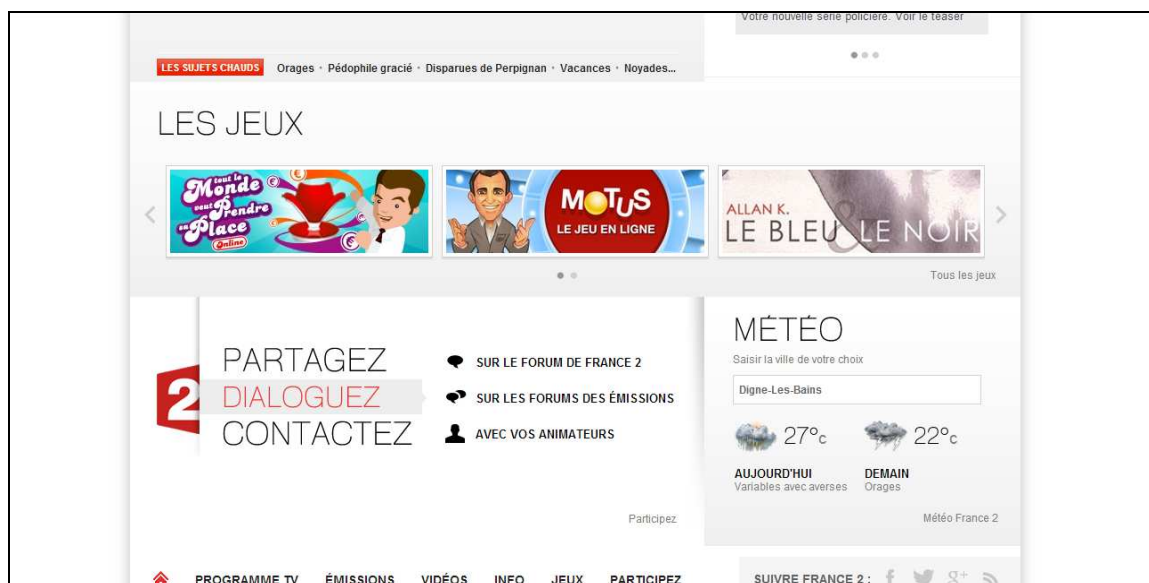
Votre nouvelle série policière. Voir le teaser

LES SUJETS CHAUDS Orages · Pédophile gracié · Disparues de Perpignan · Vacances · Noyades...

LES JEUX

Tout le Monde veut Prendre sa Place Online

MOTUS LE JEU EN LIGNE

ALLAN K. LE BLEU & LE NOIR

Tous les jeux

PARTAGEZ
DIALOGUEZ
CONTACTEZ

SUR LE FORUM DE FRANCE 2
SUR LES FORUMS DES ÉMISSIONS
AVEC VOS ANIMATEURS

Participez

MÉTÉO
Saisir la ville de votre choix
Digne-Les-Bains

27°c 22°c

AUJOURD'HUI
Variables avec averses

DEMAIN
Orages

Météo France 2

PROGRAMME TV ÉMISSIONS VIDÉOS INFO JEUX PARTICIPEZ

SUIVRE FRANCE 2 :